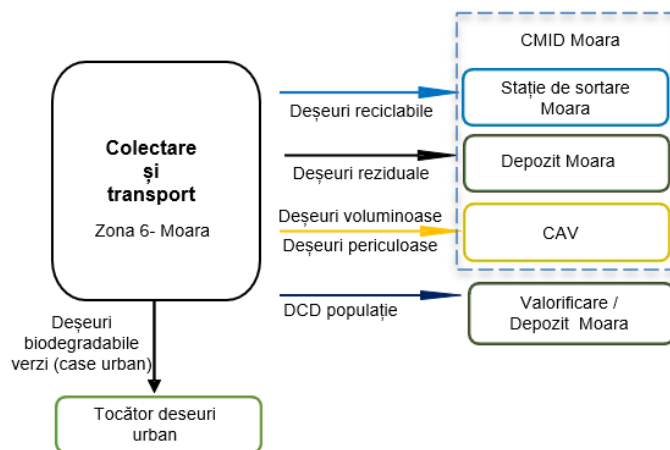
Colectare
și
transport

Zona 6- Moara

CMID Moara

Deșeuri reciclabile

Stație de sortare Moara

Deșeuri reziduale

Depozit Moara

Deșeuri voluminoase

Deșeuri periculoase

CAV

DCD populație

Valorificare / Depozit Moara

Deșeuri biodegradabile verzi (case urban)

Tocător deseuri urban